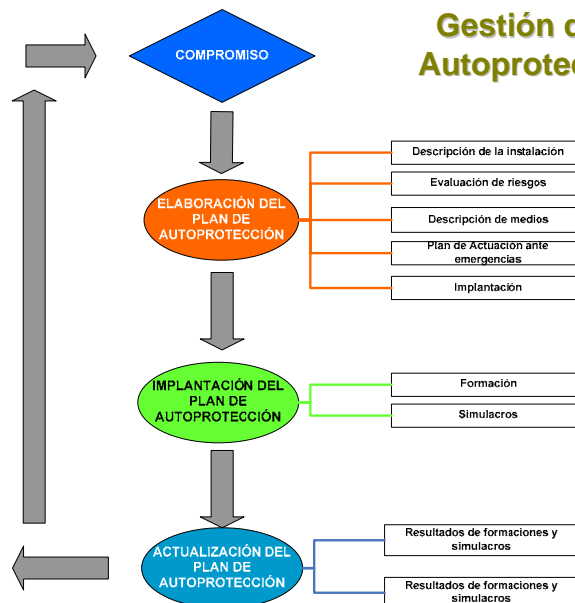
Gestión d
Autoprotec

COMPROMISO

ELABORACIÓN DEL PLAN DE AUTOPROTECCIÓN

Descripción de la instalación

Evaluación de riesgos

Descripción de medios

Plan de Actuación ante emergencias

Implantación

IMPLANTACIÓN DEL PLAN DE AUTOPROTECCIÓN

Formación

Simulacros

ACTUALIZACIÓN DEL PLAN DE AUTOPROTECCIÓN

Resultados de formaciones y simulacros

Resultados de formaciones y simulacros